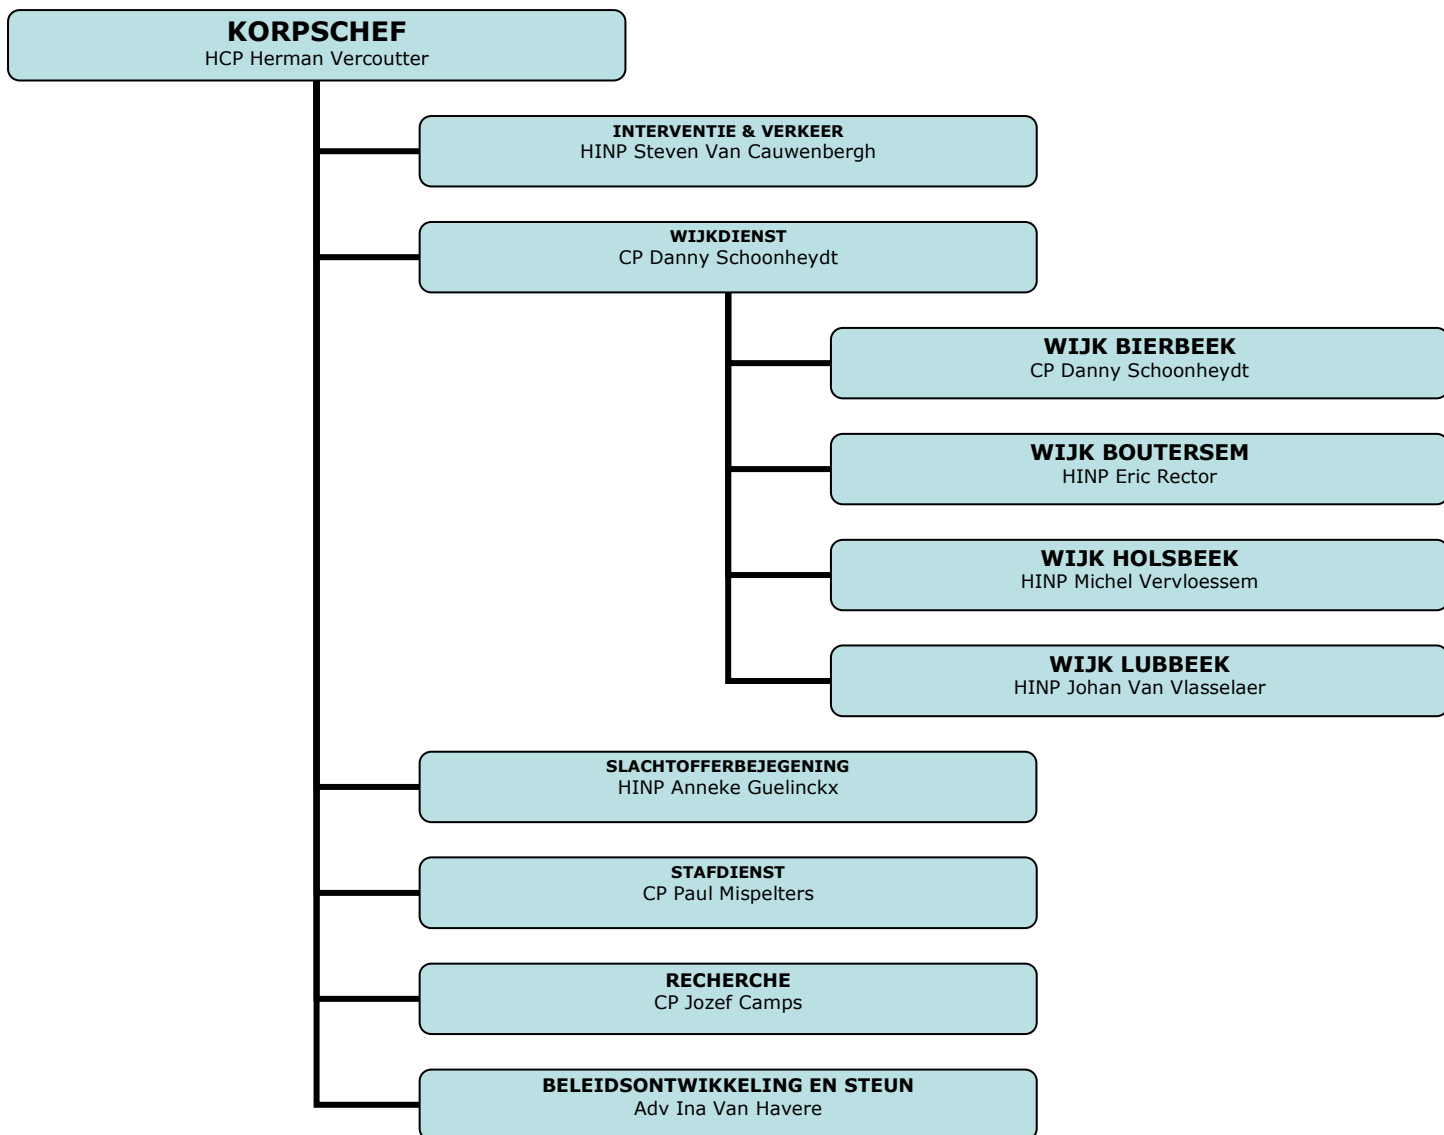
KORPSCHEF
HCP Herman Vercoutter

INTERVENTIE & VERKEER
HINP Steven Van Cauwenbergh

WIJKDIENST
CP Danny Schoonheydt

WIJK BIERBEEK
CP Danny Schoonheydt

WIJK BOUTERSEM
HINP Eric Rector

WIJK HOLSBEEK
HINP Michel Vervloessem

WIJK LUBBEEK
HINP Johan Van Vlasselaer

SLACHTOFFERBEJEGENING
HINP Anneke Guelinckx

STAFDIENST
CP Paul Mispelters

RECHERCHE
CP Jozef Camps

BELEIDSONTWIKKELING EN STEUN
Adv Ina Van Havere